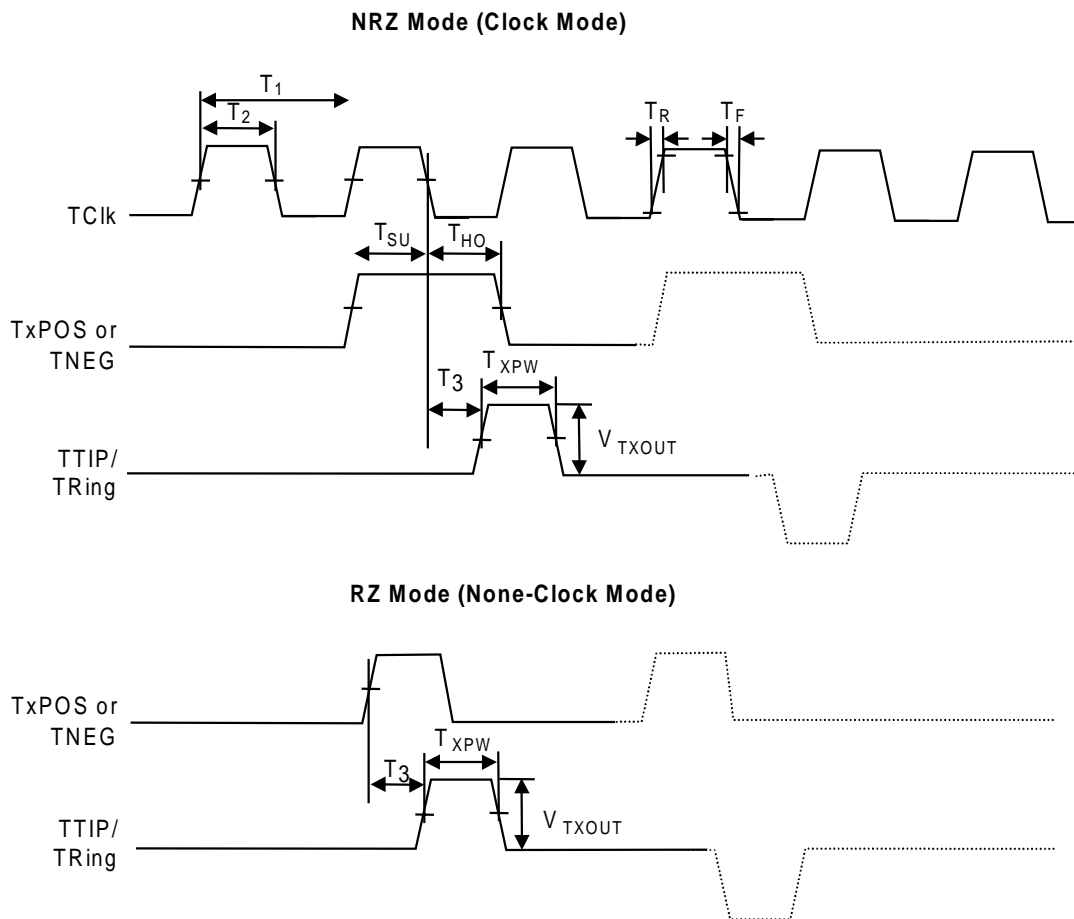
NRZ Mode (Clock Mode)

$T_1$
$T_2$
$T_R$
$T_F$
TClk
$T_{SU}$
$T_{HO}$
TxPOS or TNEG
$T_3$
$T_{XPW}$
$V_{TXOUT}$
TTIP/ TRing

RZ Mode (None-Clock Mode)

TxPOS or TNEG
$T_3$
$T_{XPW}$
$V_{TXOUT}$
TTIP/ TRing